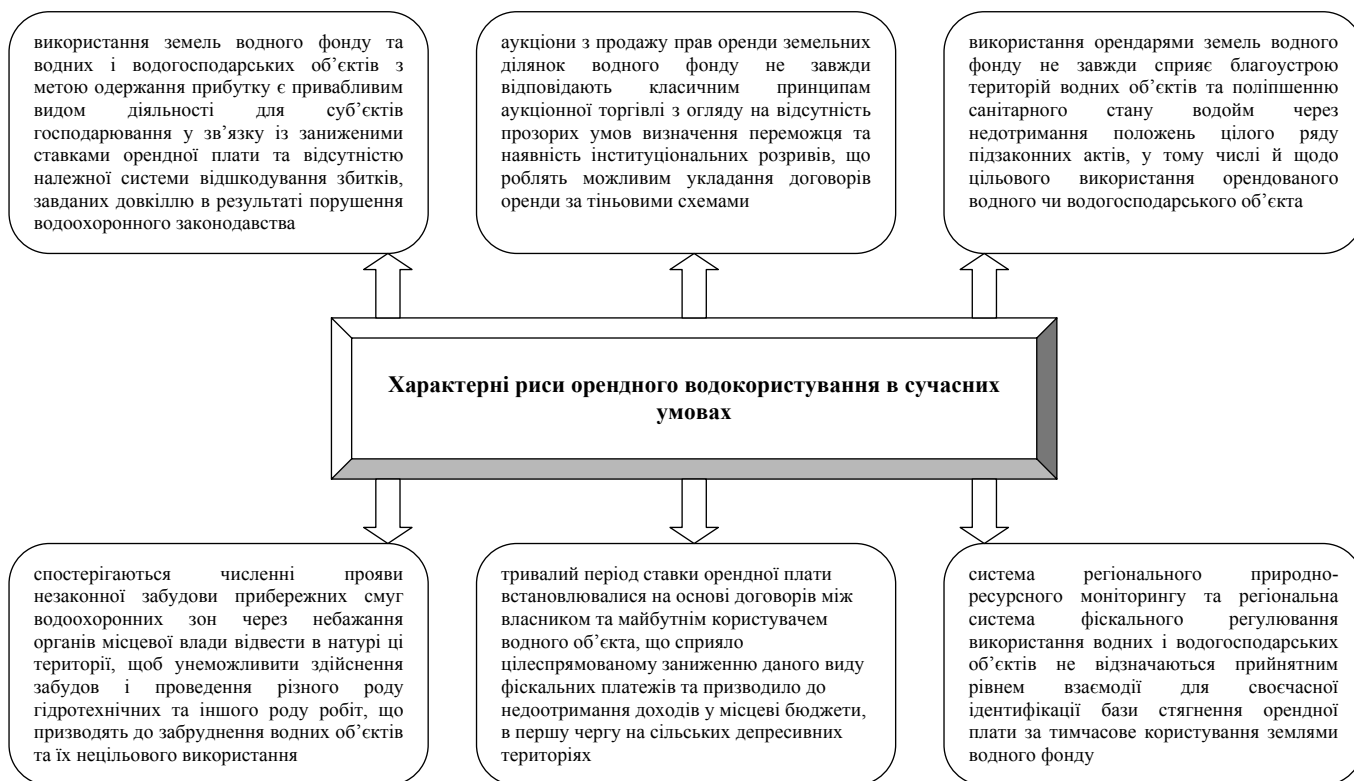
використання земель водного фонду та водних і водогосподарських об'єктів з метою одержання прибутку є привабливим видом діяльності для суб'єктів господарювання у зв'язку із заниженими ставками орендної плати та відсутністю належної системи відшкодування збитків, завданих довкіллю в результаті порушення водоохоронного законодавства

аукціони з продажу прав оренди земельних ділянок водного фонду не завжди відповідають класичним принципам аукціонної торгівлі з огляду на відсутність прозорих умов визначення переможця та наявність інституціональних розривів, що роблять можливим укладання договорів оренди за тіньовими схемами

використання орендарями земель водного фонду не завжди сприяє благоустрою територій водних об'єктів та поліпшенню санітарного стану водойм через недотримання положень цілого ряду підзаконних актів, у тому числі й щодо цільового використання орендованого водного чи водогосподарського об'єкта

Характерні риси орендного водокористування в сучасних умовах

спостерігаються численні прояви незаконної забудови прибережних смуг водоохоронних зон через небажання органів місцевої влади відвести в натурі ці території, щоб унеможливити здійснення забудов і проведення різного роду гідротехнічних та іншого роду робіт, що призводять до забруднення водних об'єктів та їх нецільового використання

тривалий період ставки орендної плати встановлювалися на основі договорів між власником та майбутнім користувачем водного об'єкта, що сприяло цілеспрямованому заниженню даного виду фіскальних платежів та призводило до недоотримання доходів у місцеві бюджети, в першу чергу на сільських депресивних територіях

система регіонального природно-ресурсного моніторингу та регіональна система фіскального регулювання використання водних і водогосподарських об'єктів не відзначаються прийнятним рівнем взаємодії для своєчасної ідентифікації бази стягнення орендної плати за тимчасове користування землями водного фонду